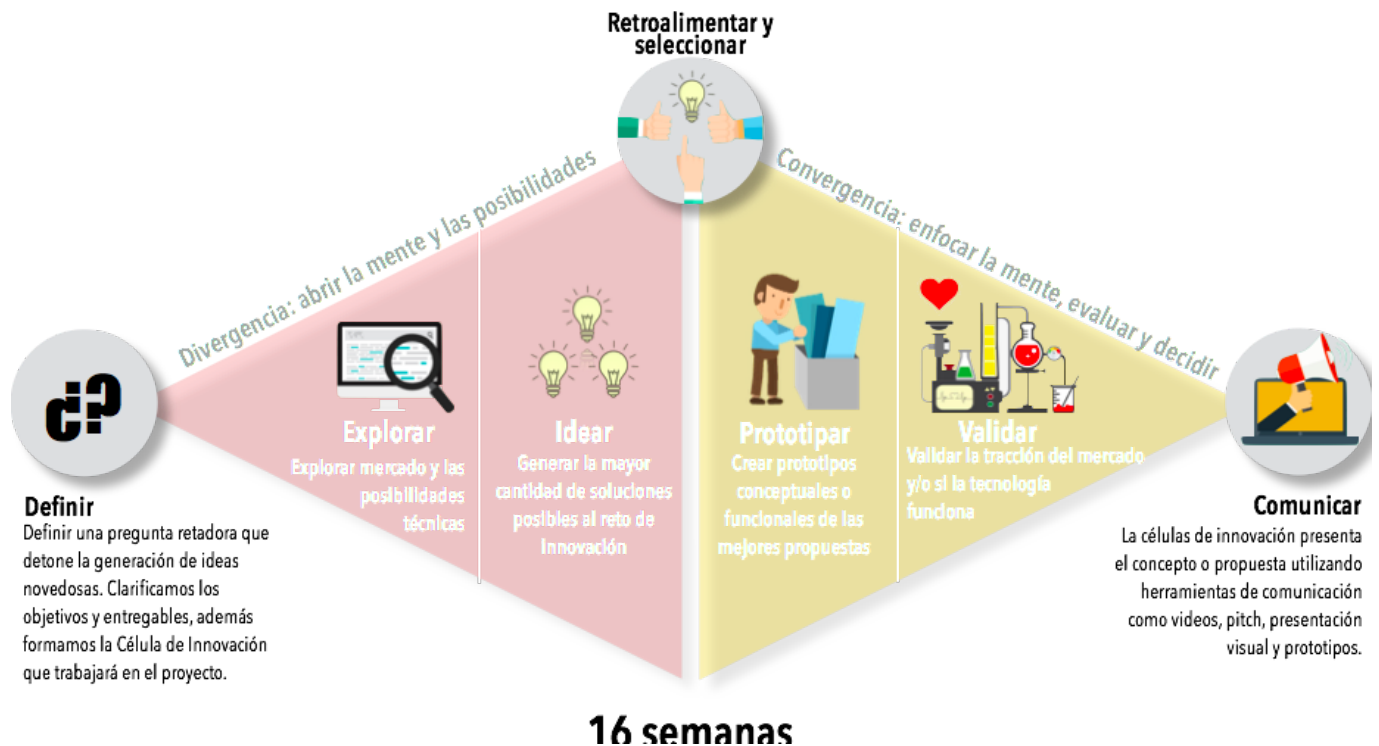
Retroalimentar y seleccionar

Divergencia: abrir la mente y las posibilidades

Convergencia: enfocar la mente, evaluar y decidir

¿?

Definir
Definir una pregunta retadora que detone la generación de ideas novedosas. Clarificamos los objetivos y entregables, además formamos la Célula de Innovación que trabajará en el proyecto.

Explorar
Explorar mercado y las posibilidades técnicas

Idear
Generar la mayor cantidad de soluciones posibles al reto de Innovación

Prototipar
Crear prototipos conceptuales o funcionales de las mejores propuestas

Validar
Validar la tracción del mercado y/o si la tecnología funciona

Comunicar
La células de innovación presenta el concepto o propuesta utilizando herramientas de comunicación como videos, pitch, presentación visual y prototipos.

16 semanas